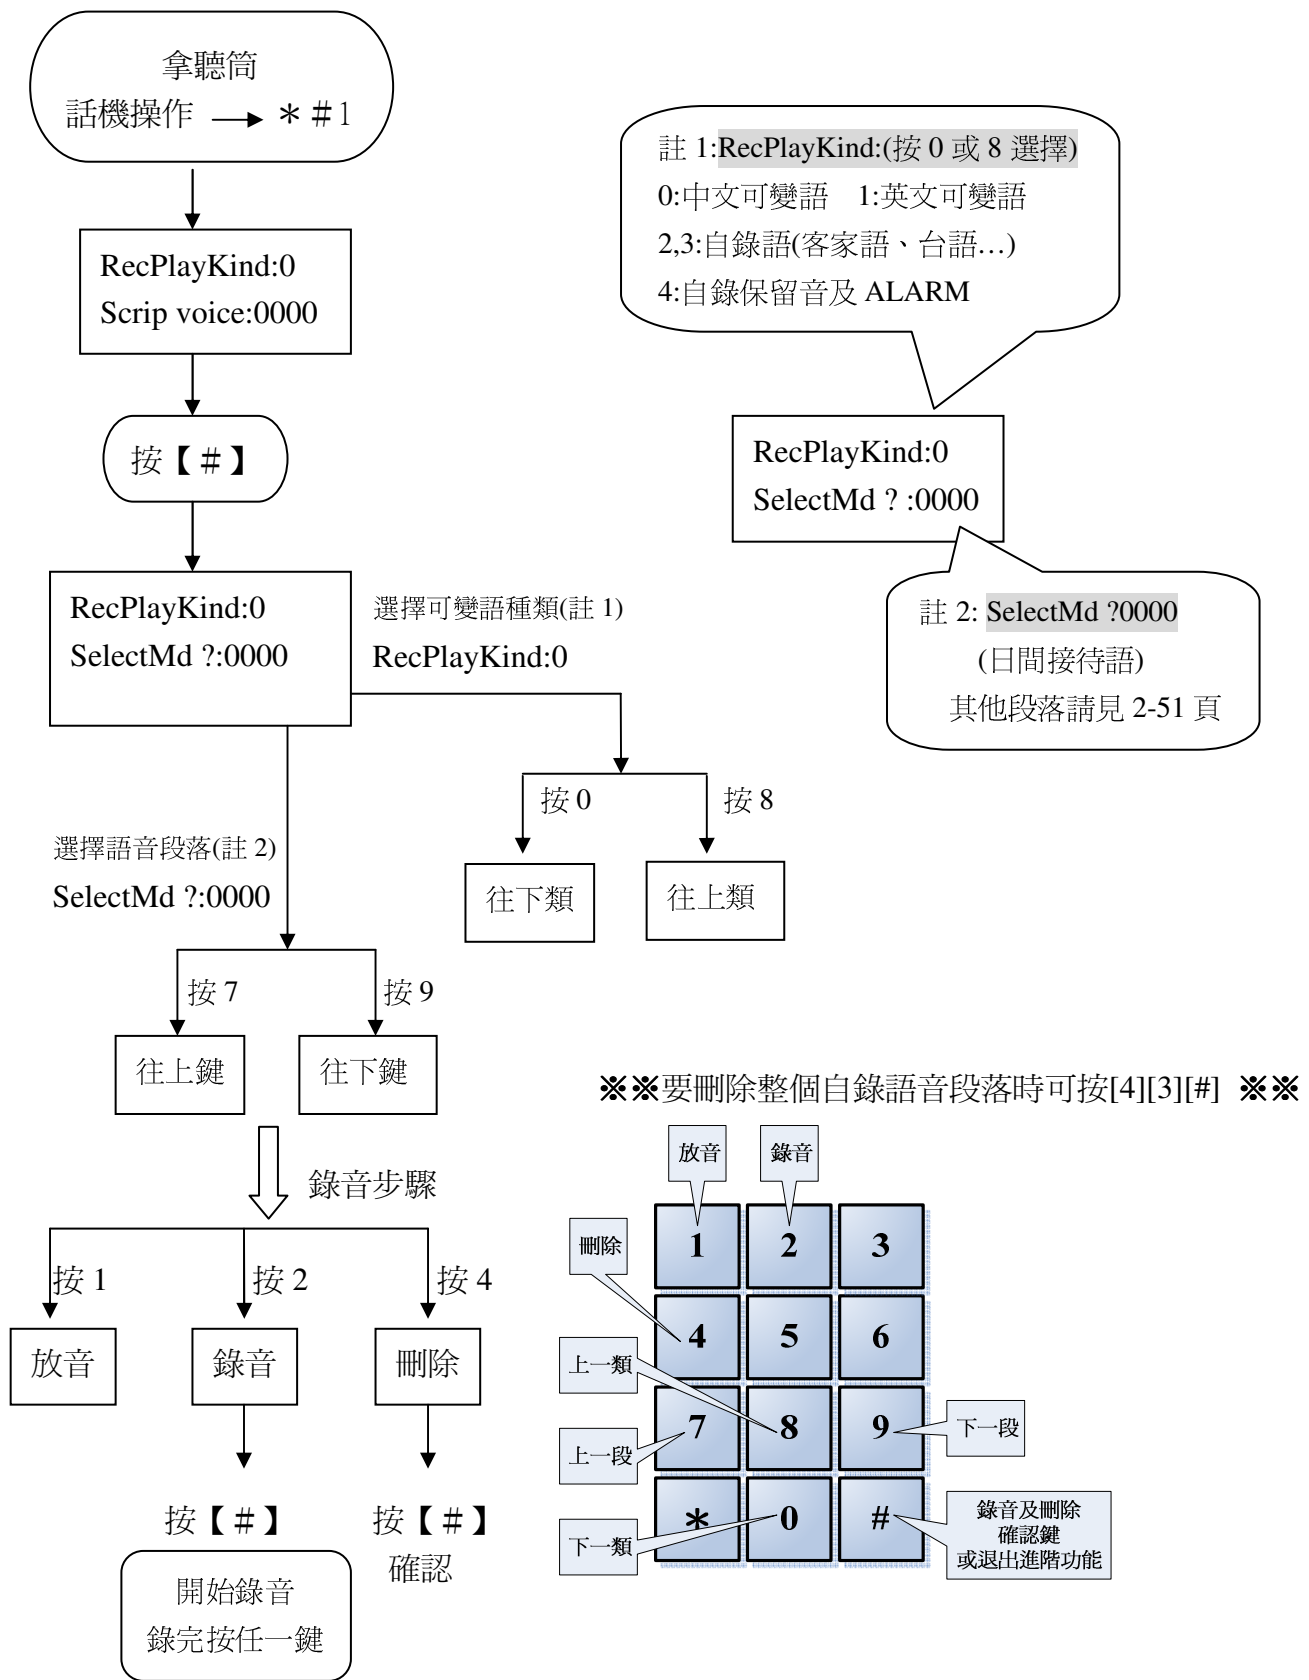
拿聽筒
話機操作 → ＊＃1

註 1:RecPlayKind:(按 0 或 8 選擇)
0:中文可變語　1:英文可變語
2,3:自錄語(客家語、台語…)
4:自錄保留音及 ALARM

RecPlayKind:0
Scrip voice:0000

RecPlayKind:0
SelectMd ? :0000

按【＃】

註 2: SelectMd ?0000
(日間接待語)
其他段落請見 2-51 頁

RecPlayKind:0
SelectMd ?:0000

選擇可變語種類(註 1)
RecPlayKind:0

按 0　按 8

往下類　往上類

選擇語音段落(註 2)
SelectMd ?:0000

按 7　按 9

往上鍵　往下鍵

※※要刪除整個自錄語音段落時可按[4][3][#] ※※

錄音步驟

放音　錄音

刪除

1　2　3
4　5　6

上一類

7　8　9

下一段

上一段

＊　0　#

下一類

錄音及刪除
確認鍵
或退出進階功能

按 1　按 2　按 4

放音　錄音　刪除

按【＃】　按【＃】
確認

開始錄音
錄完按任一鍵